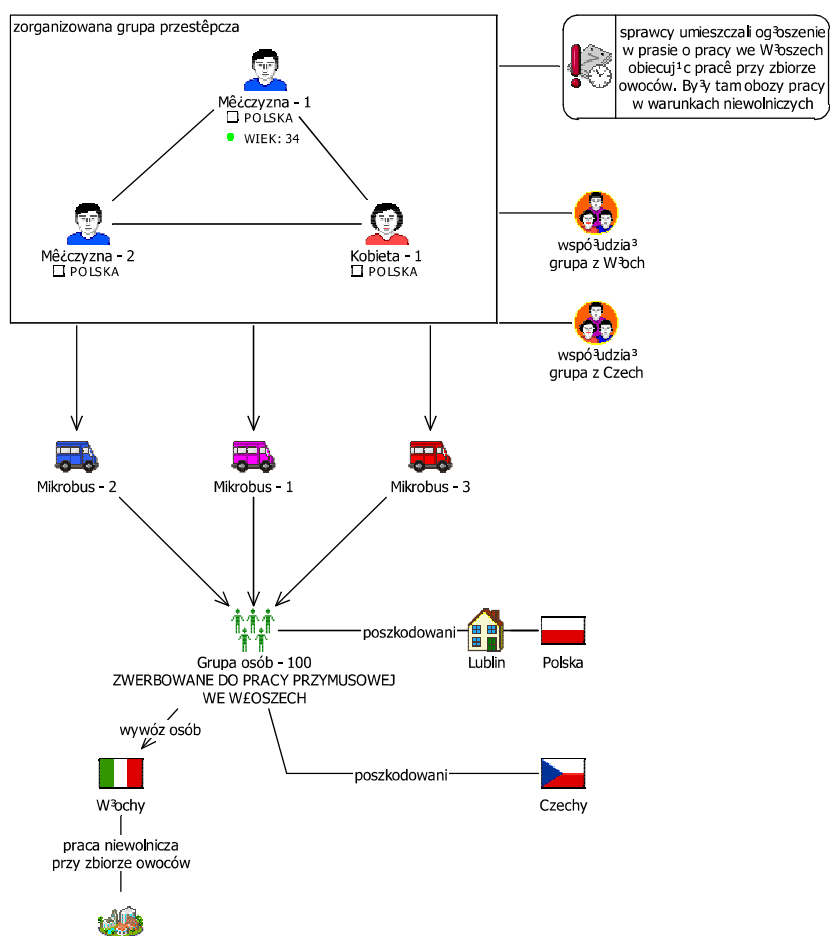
zorganizowana grupa przestêpcza

Mê¿czyzna - 1
POLSKA
WIEK: 34

Mê¿czyzna - 2
POLSKA

Kobieta - 1
POLSKA

sprawcy umieszczali og³oszenie w prasie o pracy we W³oszech obiecuj¹c pracê przy zbiorze owoców. By³y tam obozy pracy w warunkach niewolniczych

wspó³udzia³ grupa z W³och

wspó³udzia³ grupa z Czech

Mikrobus - 2

Mikrobus - 1

Mikrobus - 3

Grupa osób - 100
ZWERBOWANE DO PRACY PRZYMUSOWEJ WE W£OSZECH

poszkodowani

Lublin

Polska

wywóz osób

W³ochy

poszkodowani

Czechy

praca niewolnicza przy zbiorze owoców